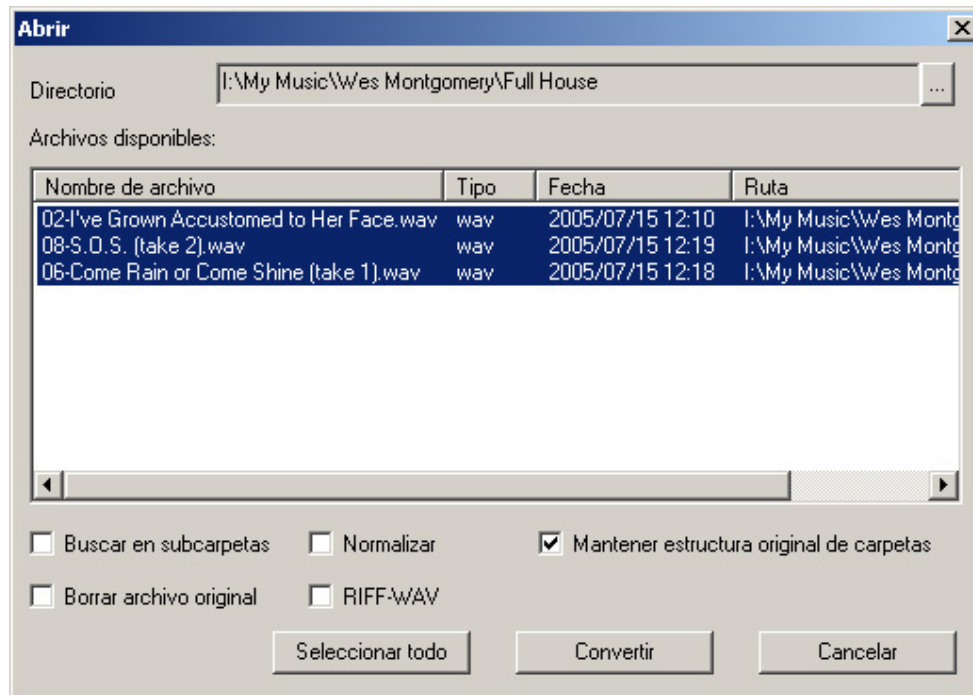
Abrir

Directorio I:\My Music\Wes Montgomery\Full House ...

Archivos disponibles:

| Nombre de archivo | Tipo | Fecha | Ruta |
|---|---|---|---|
| 02-I've Grown Accustomed to Her Face.wav | wav | 2005/07/15 12:10 | I:\My Music\Wes Montg |
| 08-S.O.S. (take 2).wav | wav | 2005/07/15 12:19 | I:\My Music\Wes Montg |
| 06-Come Rain or Come Shine (take 1).wav | wav | 2005/07/15 12:18 | I:\My Music\Wes Montg |

Buscar en subcarpetas
Normalizar
Mantener estructura original de carpetas
Borrar archivo original
RIFF-WAV

Seleccionar todo
Convertir
Cancelar